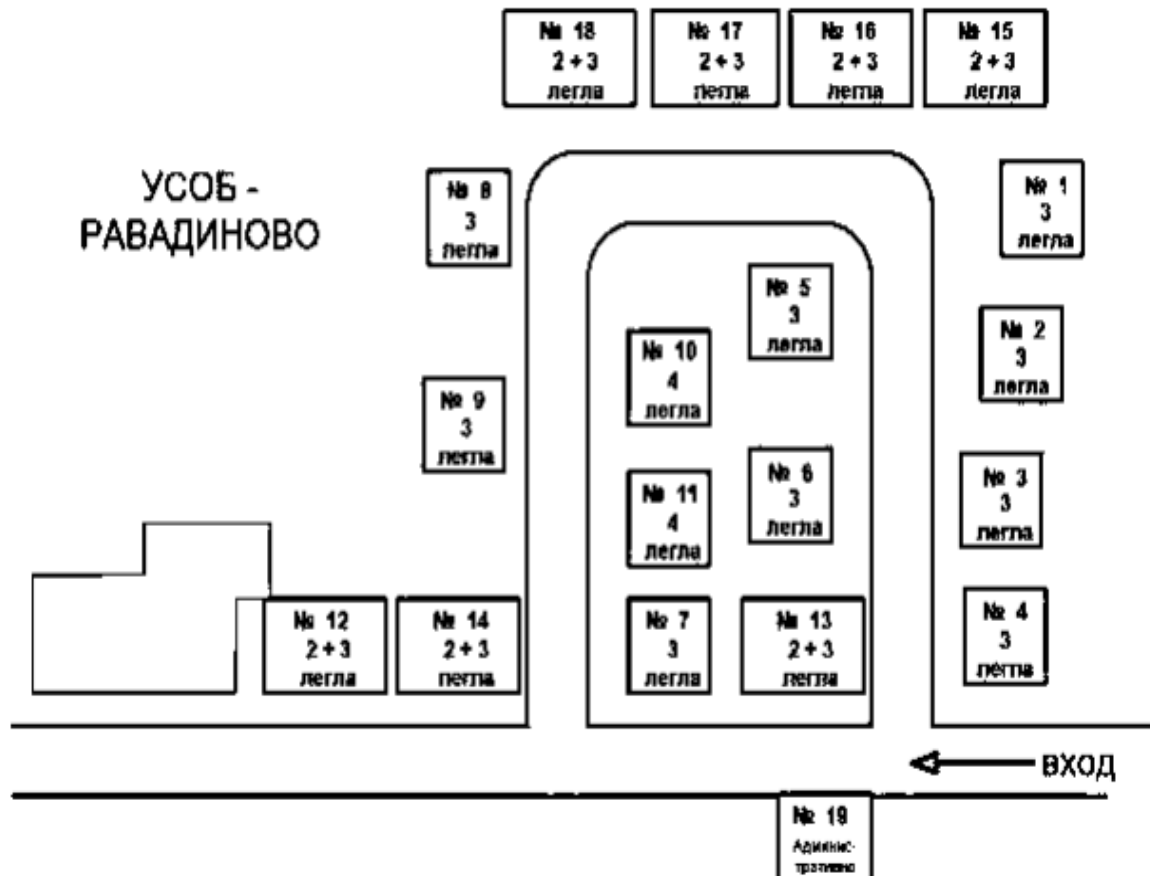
№ 18
2 + 3
легла

№ 17
2 + 3
легла

№ 16
2 + 3
легла

№ 15
2 + 3
легла

УСОБ -
РАВАДИНОВО

№ 8
3
легла

№ 1
3
легла

№ 5
3
легла

№ 2
3
легла

№ 10
4
легла

№ 9
3
легла

№ 11
4
легла

№ 6
3
легла

№ 3
3
легла

№ 4
3
легла

№ 12
2 + 3
легла

№ 14
2 + 3
легла

№ 7
3
легла

№ 13
2 + 3
легла

ВХОД

№ 19
Админис-
тративно